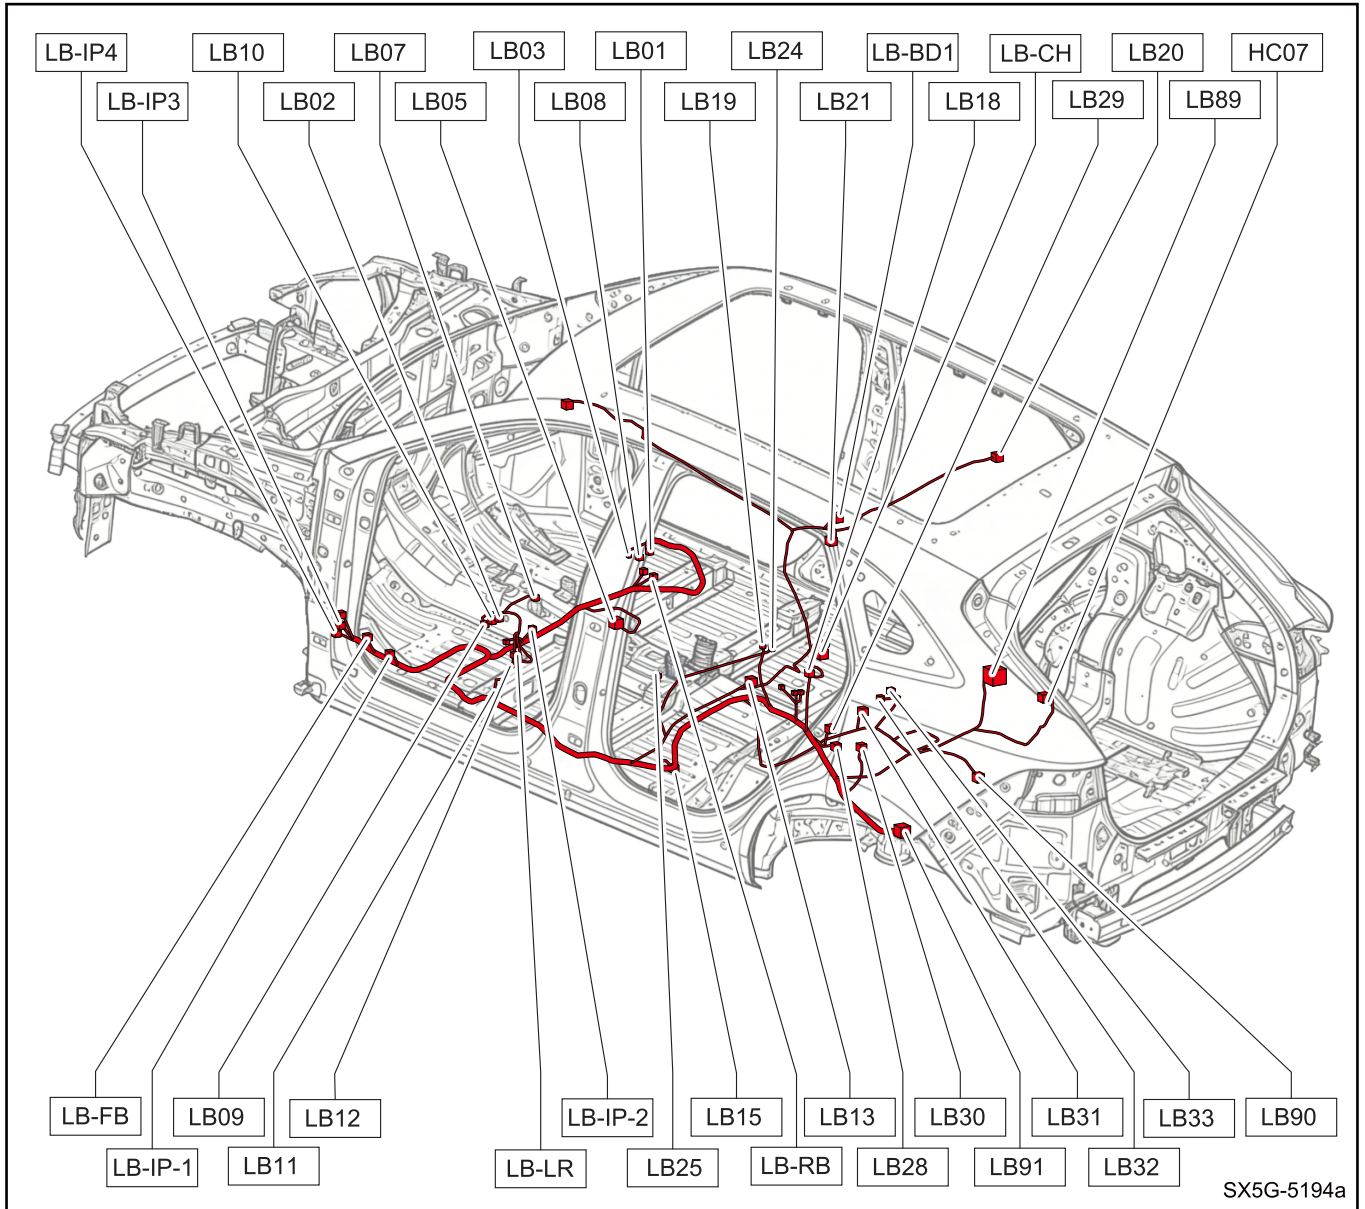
LB-IP4
LB10
LB07
LB03
LB01
LB24
LB-BD1
LB-CH
LB20
HC07
LB-IP3
LB02
LB05
LB08
LB19
LB21
LB18
LB29
LB89

LB-FB
LB09
LB12
LB-IP-2
LB15
LB13
LB30
LB31
LB33
LB90
LB-IP-1
LB11
LB-LR
LB25
LB-RB
LB28
LB91
LB32

SX5G-5194a